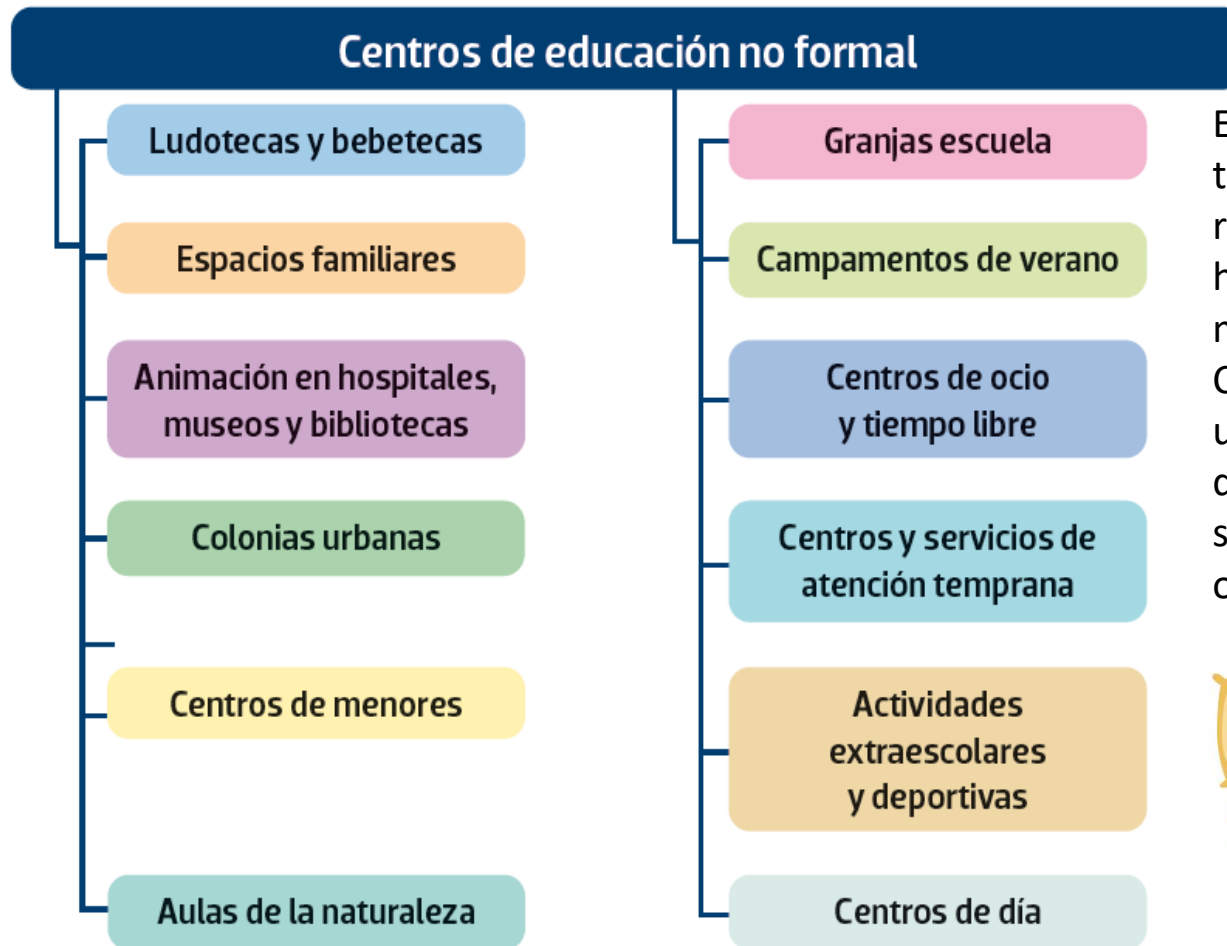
Centros de educación no formal

Ludotecas y bebetecas

Espacios familiares

Animación en hospitales, museos y bibliotecas

Colonias urbanas

Centros de menores

Aulas de la naturaleza

Granjas escuela

Campamentos de verano

Centros de ocio y tiempo libre

Centros y servicios de atención temprana

Actividades extraescolares y deportivas

Centros de día

E
t
n
h
n
C
u
d
s
c